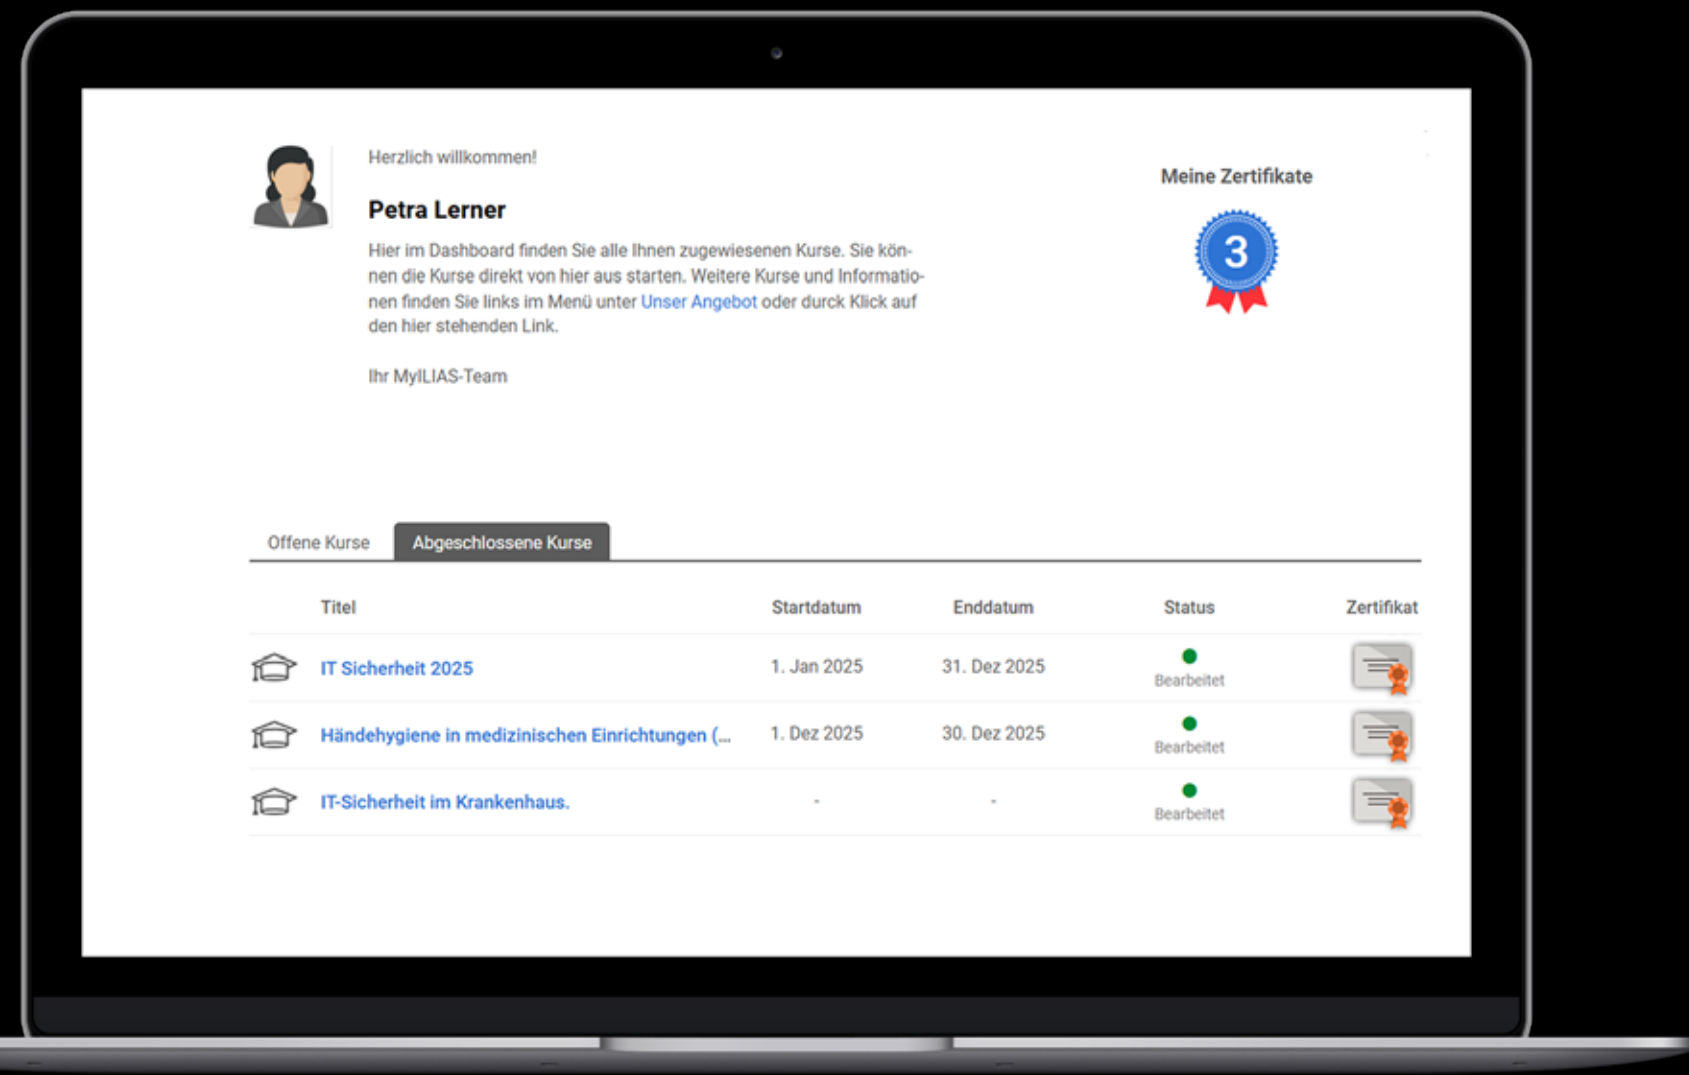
Herzlich willkommen!

Petra Lerner

Hier im Dashboard finden Sie alle Ihnen zugewiesenen Kurse. Sie können die Kurse direkt von hier aus starten. Weitere Kurse und Informationen finden Sie links im Menü unter Unser Angebot oder durck Klick auf den hier stehenden Link.

Ihr MyILIAS-Team

Meine Zertifikate

3

Offene Kurse | Abgeschlossene Kurse

| | Titel | Startdatum | Enddatum | Status | Zertifikat |
|---|---|---|---|---|---|
| | IT Sicherheit 2025 | 1. Jan 2025 | 31. Dez 2025 | Bearbeitet | |
| | Händehygiene in medizinischen Einrichtungen (... | 1. Dez 2025 | 30. Dez 2025 | Bearbeitet | |
| | IT-Sicherheit im Krankenhaus. | - | - | Bearbeitet | |